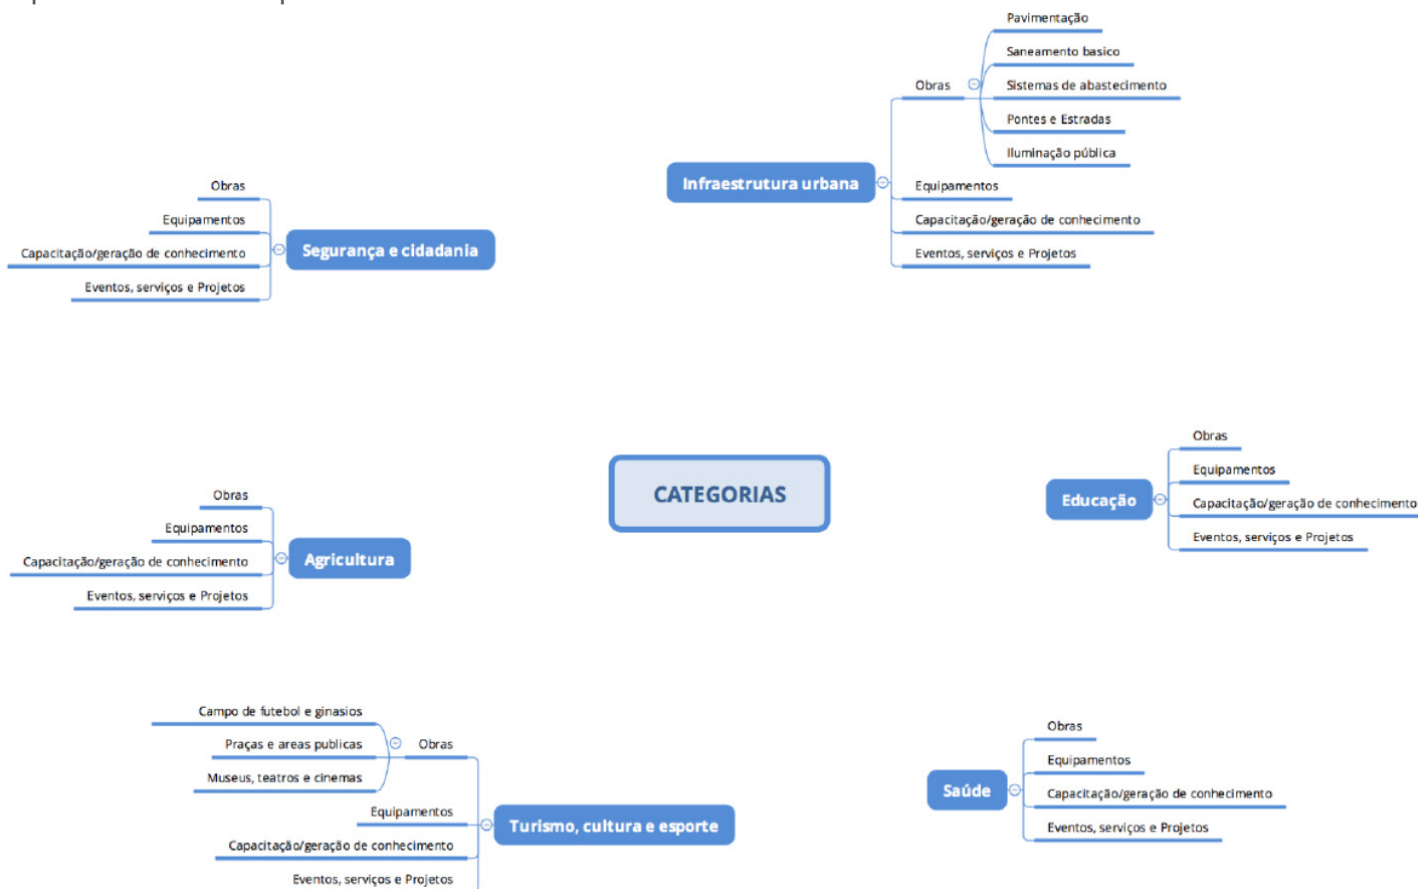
Pavimentação
Saneamento basico
Obras
Sistemas de abastecimento
Pontes e Estradas
Iluminação pública
Infraestrutura urbana
Equipamentos
Capacitação/geração de conhecimento
Eventos, serviços e Projetos

Obras
Equipamentos
Capacitação/geração de conhecimento
Segurança e cidadania
Eventos, serviços e Projetos

CATEGORIAS

Obras
Equipamentos
Capacitação/geração de conhecimento
Agricultura
Eventos, serviços e Projetos

Obras
Equipamentos
Educação
Capacitação/geração de conhecimento
Eventos, serviços e Projetos

Campo de futebol e ginasios
Praças e areas publicas
Obras
Museus, teatros e cinemas
Equipamentos
Turismo, cultura e esporte
Capacitação/geração de conhecimento
Eventos, serviços e Projetos

Obras
Equipamentos
Saúde
Capacitação/geração de conhecimento
Eventos, serviços e Projetos